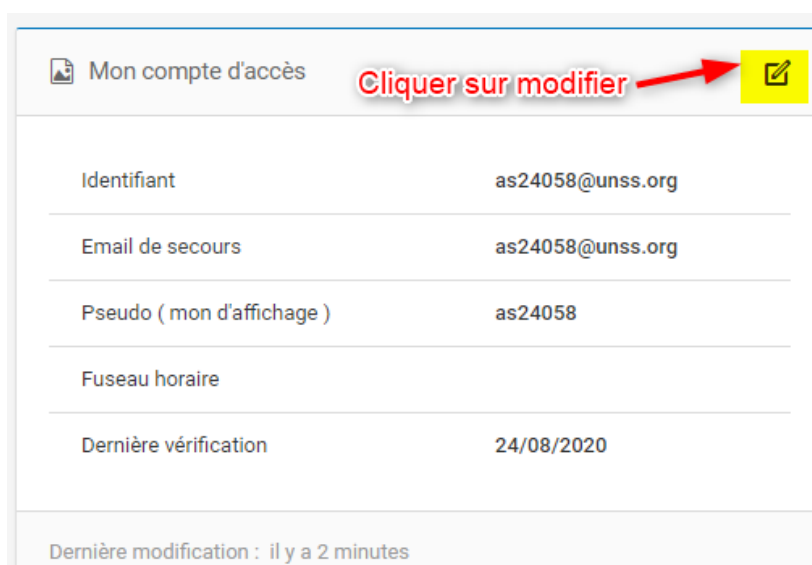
Mon compte d'accès

Cliquer sur modifier

| Identifiant | as24058@unss.org |
|---|---|
| Email de secours | as24058@unss.org |
| Pseudo ( mon d'affichage ) | as24058 |
| Fuseau horaire | |
| Dernière vérification | 24/08/2020 |

Dernière modification : il y a 2 minutes